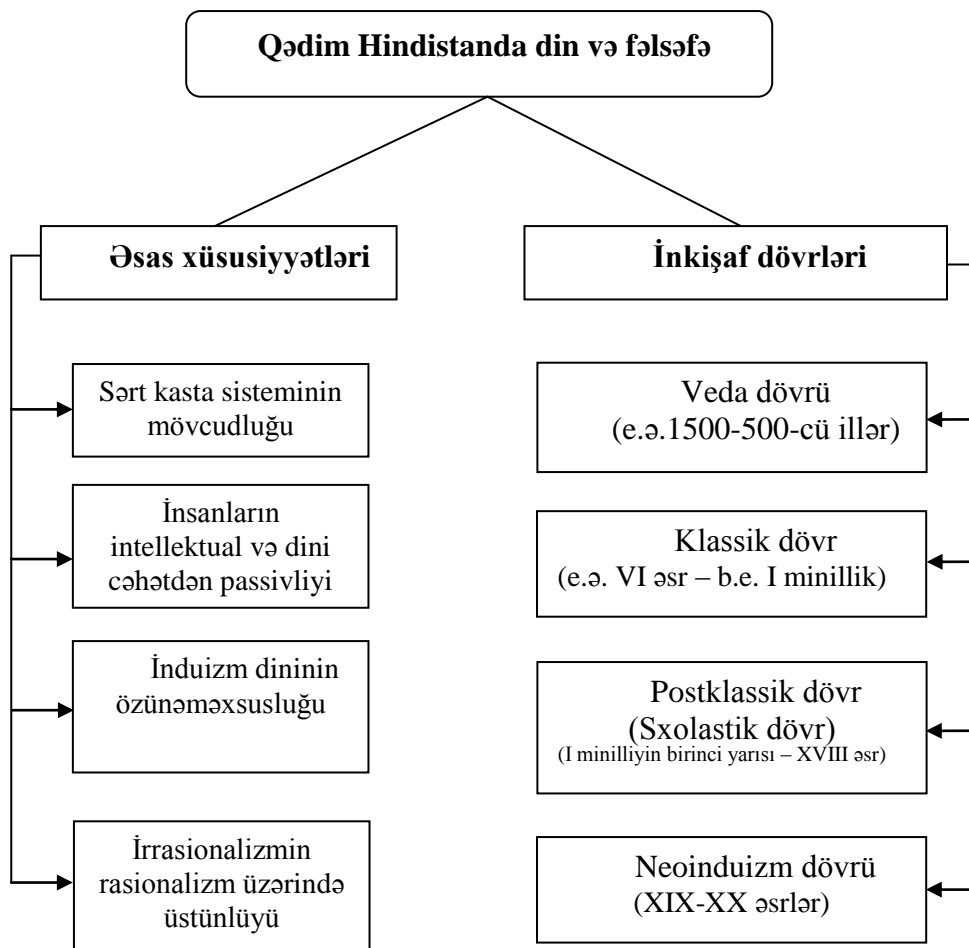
Qədim Hindistanda din və fəlsəfə

Əsas xüsusiyyətləri

Sərt kasta sisteminin mövcudluğu

İnsanların intellektual və dini cəhətdən passivliyi

İnduizm dininin özünəməxsusluğu

İrrasionalizmin rasionalizm üzərində üstünlüyü

İnkişaf dövrləri

Veda dövrü (e.ə.1500-500-cü illər)

Klassik dövr (e.ə. VI əsr – b.e. I minillik)

Postklassik dövr (Sxolastik dövr) (I minilliyin birinci yarısı – XVIII əsr)

Neoinduizm dövrü (XIX-XX əsrlər)